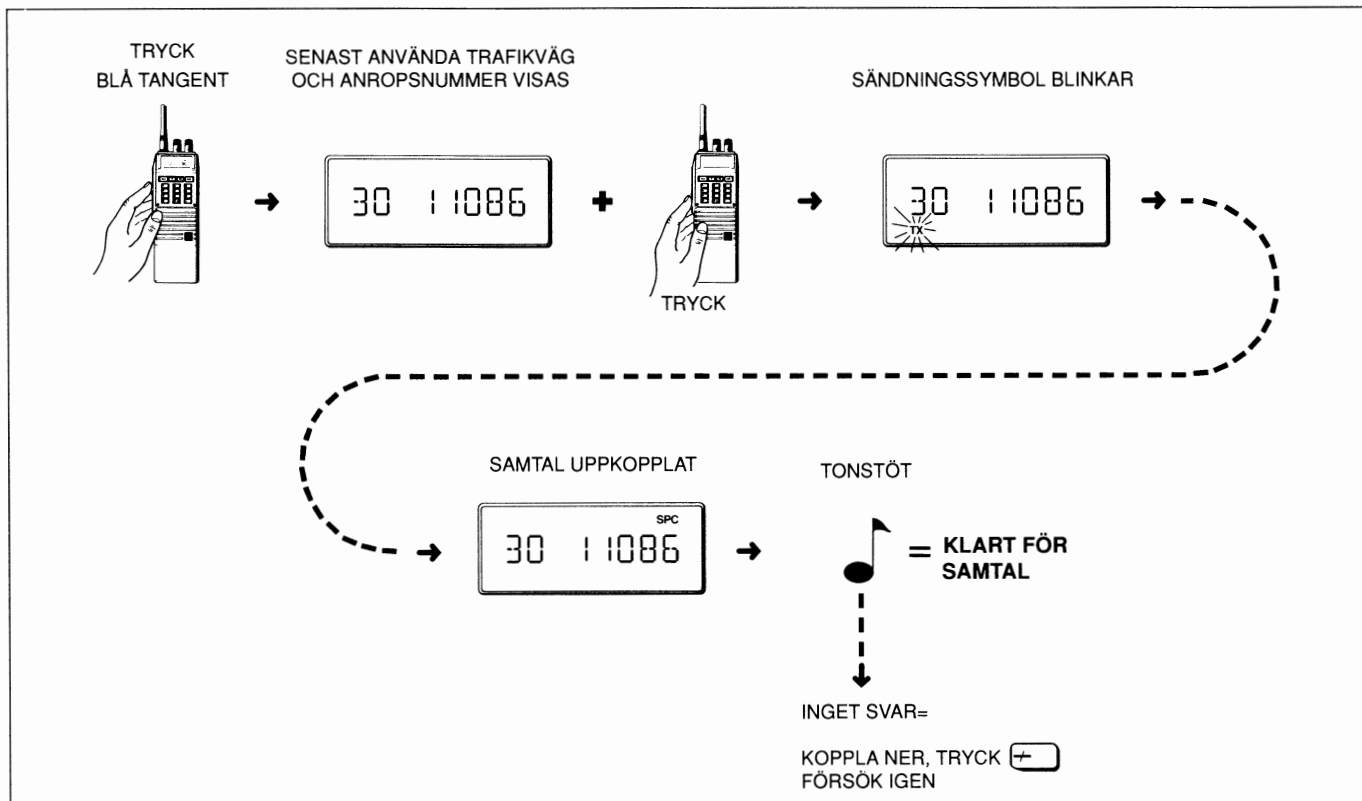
TRYCK
BLÅ TANGENT

SENAST ANVÄNDA TRAFIKVÄG
OCH ANROPSNUMMER VISAS

30 11086

TRYCK

SÄNDNINGSSYMBOL BLINKAR

30 11086
TX

SAMTAL UPPKOPPLAT

SPC
30 11086

TONSTÖT

= KLART FÖR SAMTAL

INGET SVAR=

KOPPLA NER, TRYCK
FÖRSÖK IGEN